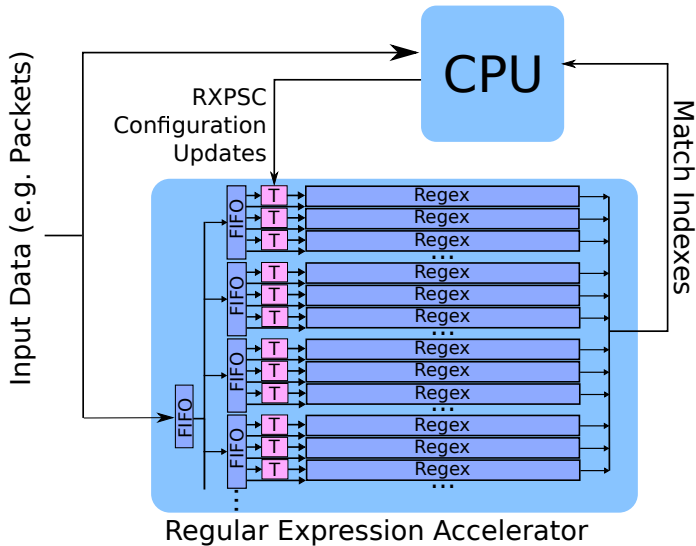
Input Data (e.g. Packets)

CPU

RXPSC Configuration Updates

Match Indexes

FIFO

FIFO
T Regex
T Regex
T Regex
...

FIFO
T Regex
T Regex
T Regex
...

FIFO
T Regex
T Regex
T Regex
...

FIFO
T Regex
T Regex
T Regex
...

...

Regular Expression Accelerator